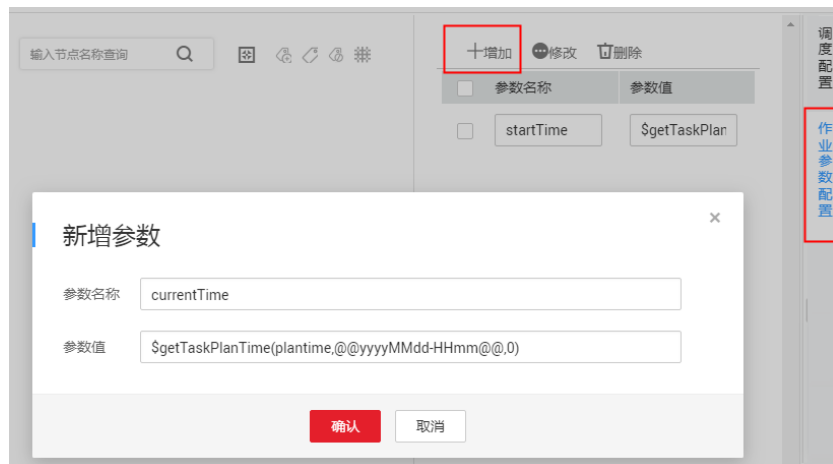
输入节点名称查询

+增加 修改 删除

| 参数名称 | 参数值 |
|---|---|
| startTime | $getTaskPlan |

调度配置

作业参数配置

新增参数

参数名称 currentTime

参数值 $getTaskPlanTime(plantime,@@yyyyMMdd-HHmm@@,0)

确认 取消